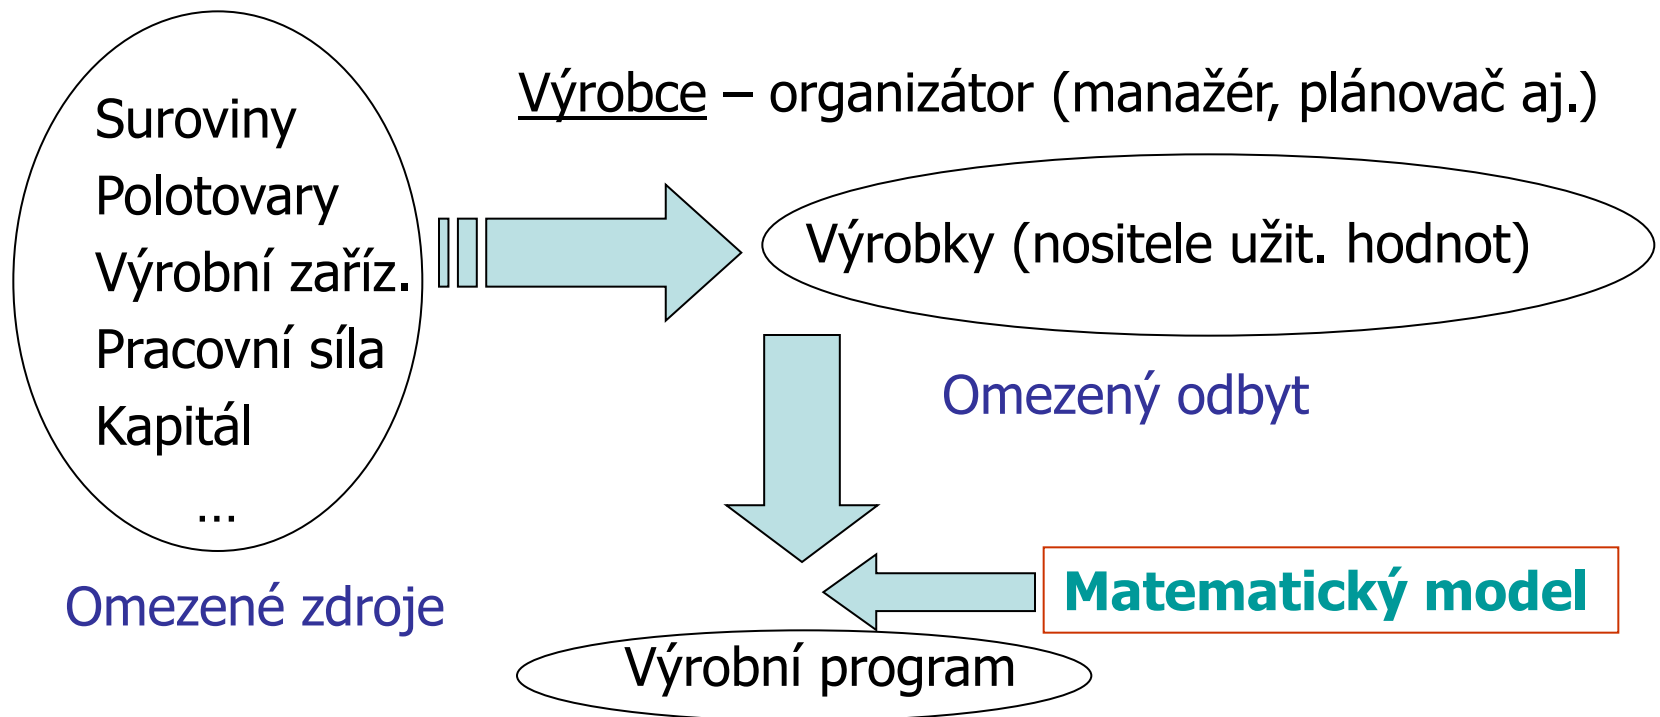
Výrobce – organizátor (manažér, plánovač aj.)

Suroviny
Polotovary
Výrobní zaříz.
Pracovní síla
Kapitál
…

Výrobky (nositele užit. hodnot)

Omezený odbyt

Omezené zdroje

Matematický model

Výrobní program